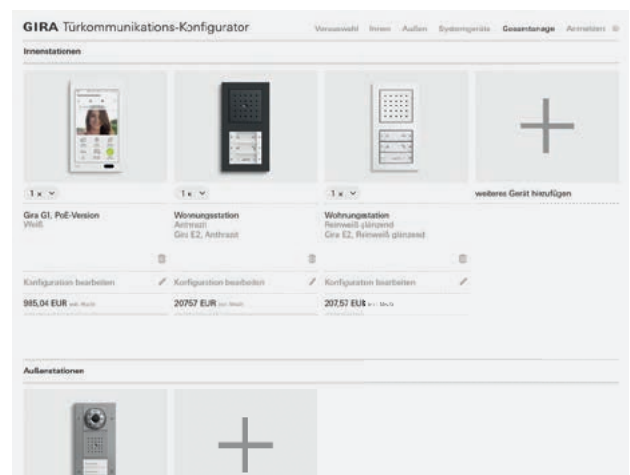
GIRA Türkommunikations-Konfigurator

Vorauswahl Innen Außen Systemgeräte Gesamtanlage Anmelden

Innenstationen

1 x

Gira G1, PoE-Version
Weiß

Konfiguration bearbeiten

985,04 EUR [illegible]

1 x

Wohnungsstation
Anthrazit
Gira E2, Anthrazit

Konfiguration bearbeiten

20757 EUR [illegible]

1 x

Wohnungsstation
Reinweiß glänzend
Gira E2, Reinweiß glänzend

Konfiguration bearbeiten

207,57 EUR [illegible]

weiteres Gerät hinzufügen

Außenstationen